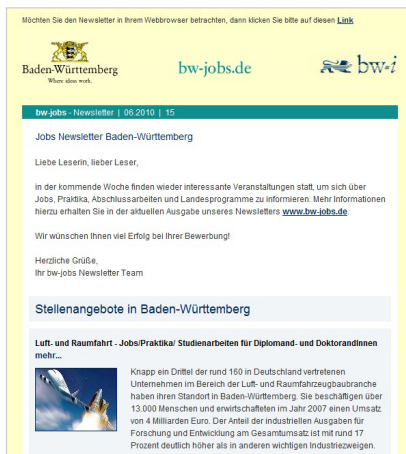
Möchten Sie den Newsletter in Ihrem Webbrowser betrachten, dann klicken Sie bitte auf diesen Link

Baden-Württemberg
Where ideas work.

bw-jobs.de

bw-i

bw-jobs - Newsletter | 06.2010 | 15

Jobs Newsletter Baden-Württemberg

Liebe Leserin, lieber Leser,

in der kommende Woche finden wieder interessante Veranstaltungen statt, um sich über Jobs, Praktika, Abschlussarbeiten und Landesprogramme zu informieren. Mehr Informationen hierzu erhalten Sie in der aktuellen Ausgabe unseres Newsletters www.bw-jobs.de.

Wir wünschen Ihnen viel Erfolg bei Ihrer Bewerbung!

Herzliche Grüße,
Ihr bw-jobs Newsletter Team

Stellenangebote in Baden-Württemberg

Luft- und Raumfahrt - Jobs/Praktika/ Studienarbeiten für Diplomand- und DoktorandInnen mehr...

Knapp ein Drittel der rund 160 in Deutschland vertretenen Unternehmen im Bereich der Luft- und Raumfahrzeugbaubranche haben ihren Standort in Baden-Württemberg. Sie beschäftigen über 13.000 Menschen und erwirtschafteten im Jahr 2007 einen Umsatz von 4 Milliarden Euro. Der Anteil der industriellen Ausgaben für Forschung und Entwicklung am Gesamtumsatz ist mit rund 17 Prozent deutlich höher als in anderen wichtigen Industriezweigen.